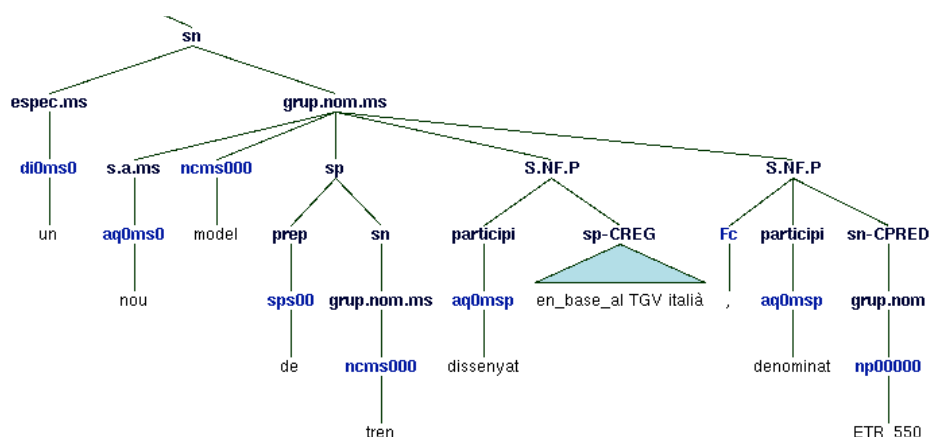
sn

espec.ms

di0ms0

un

grup.nom.ms

s.a.ms

aq0ms0

nou

ncms000

model

sp

prep

sps00

de

sn

grup.nom.ms

ncms000

tren

S.NF.P

participi

aq0msp

dissenyat

sp-CREG

en_base_al TGV italià

S.NF.P

Fc

,

participi

aq0msp

denominat

sn-CPRED

grup.nom

np00000

ETR_550